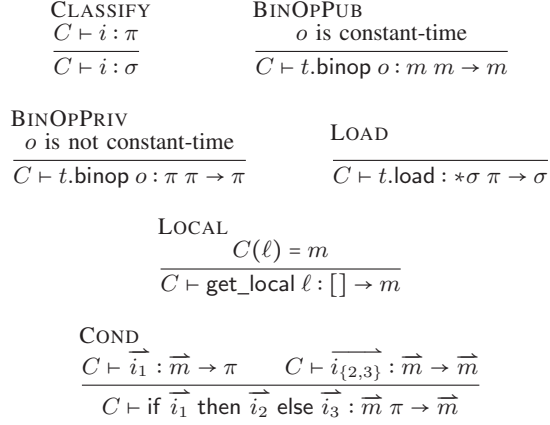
CLASSIFY
$\frac{C \vdash i : \pi}{C \vdash i : \sigma}$

BINOPPUB
$\frac{o \text{ is constant-time}}{C \vdash t.\mathsf{binop}\ o : m\ m \rightarrow m}$

BINOPPRIV
$\frac{o \text{ is not constant-time}}{C \vdash t.\mathsf{binop}\ o : \pi\ \pi \rightarrow \pi}$

LOAD
$\frac{}{C \vdash t.\mathsf{load} : *\sigma\ \pi \rightarrow \sigma}$

LOCAL
$\frac{C(\ell) = m}{C \vdash \mathsf{get\_local}\ \ell : [\,] \rightarrow m}$

COND
$\frac{C \vdash \overrightarrow{i_1} : \overrightarrow{m} \rightarrow \pi \qquad C \vdash \overrightarrow{i_{\{2,3\}}} : \overrightarrow{m} \rightarrow \overrightarrow{m}}{C \vdash \mathsf{if}\ \overrightarrow{i_1}\ \mathsf{then}\ \overrightarrow{i_2}\ \mathsf{else}\ \overrightarrow{i_3} : \overrightarrow{m}\ \pi \rightarrow \overrightarrow{m}}$